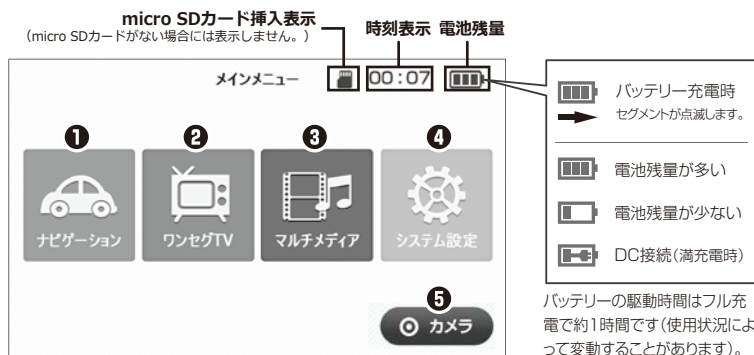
micro SDカード挿入表示
(micro SDカードがない場合には表示しません。)

時刻表示 電池残量

メインメニュー 00:07

❶ ❷ ❸ ❹

ナビゲーション ワンセグTV マルチメディア システム設定

❺

カメラ

バッテリー充電時
セグメントが点滅します。

電池残量が多い

電池残量が少ない

DC接続(満充電時)

バッテリーの駆動時間はフル充電で約1時間です(使用状況によって変動することがあります)。